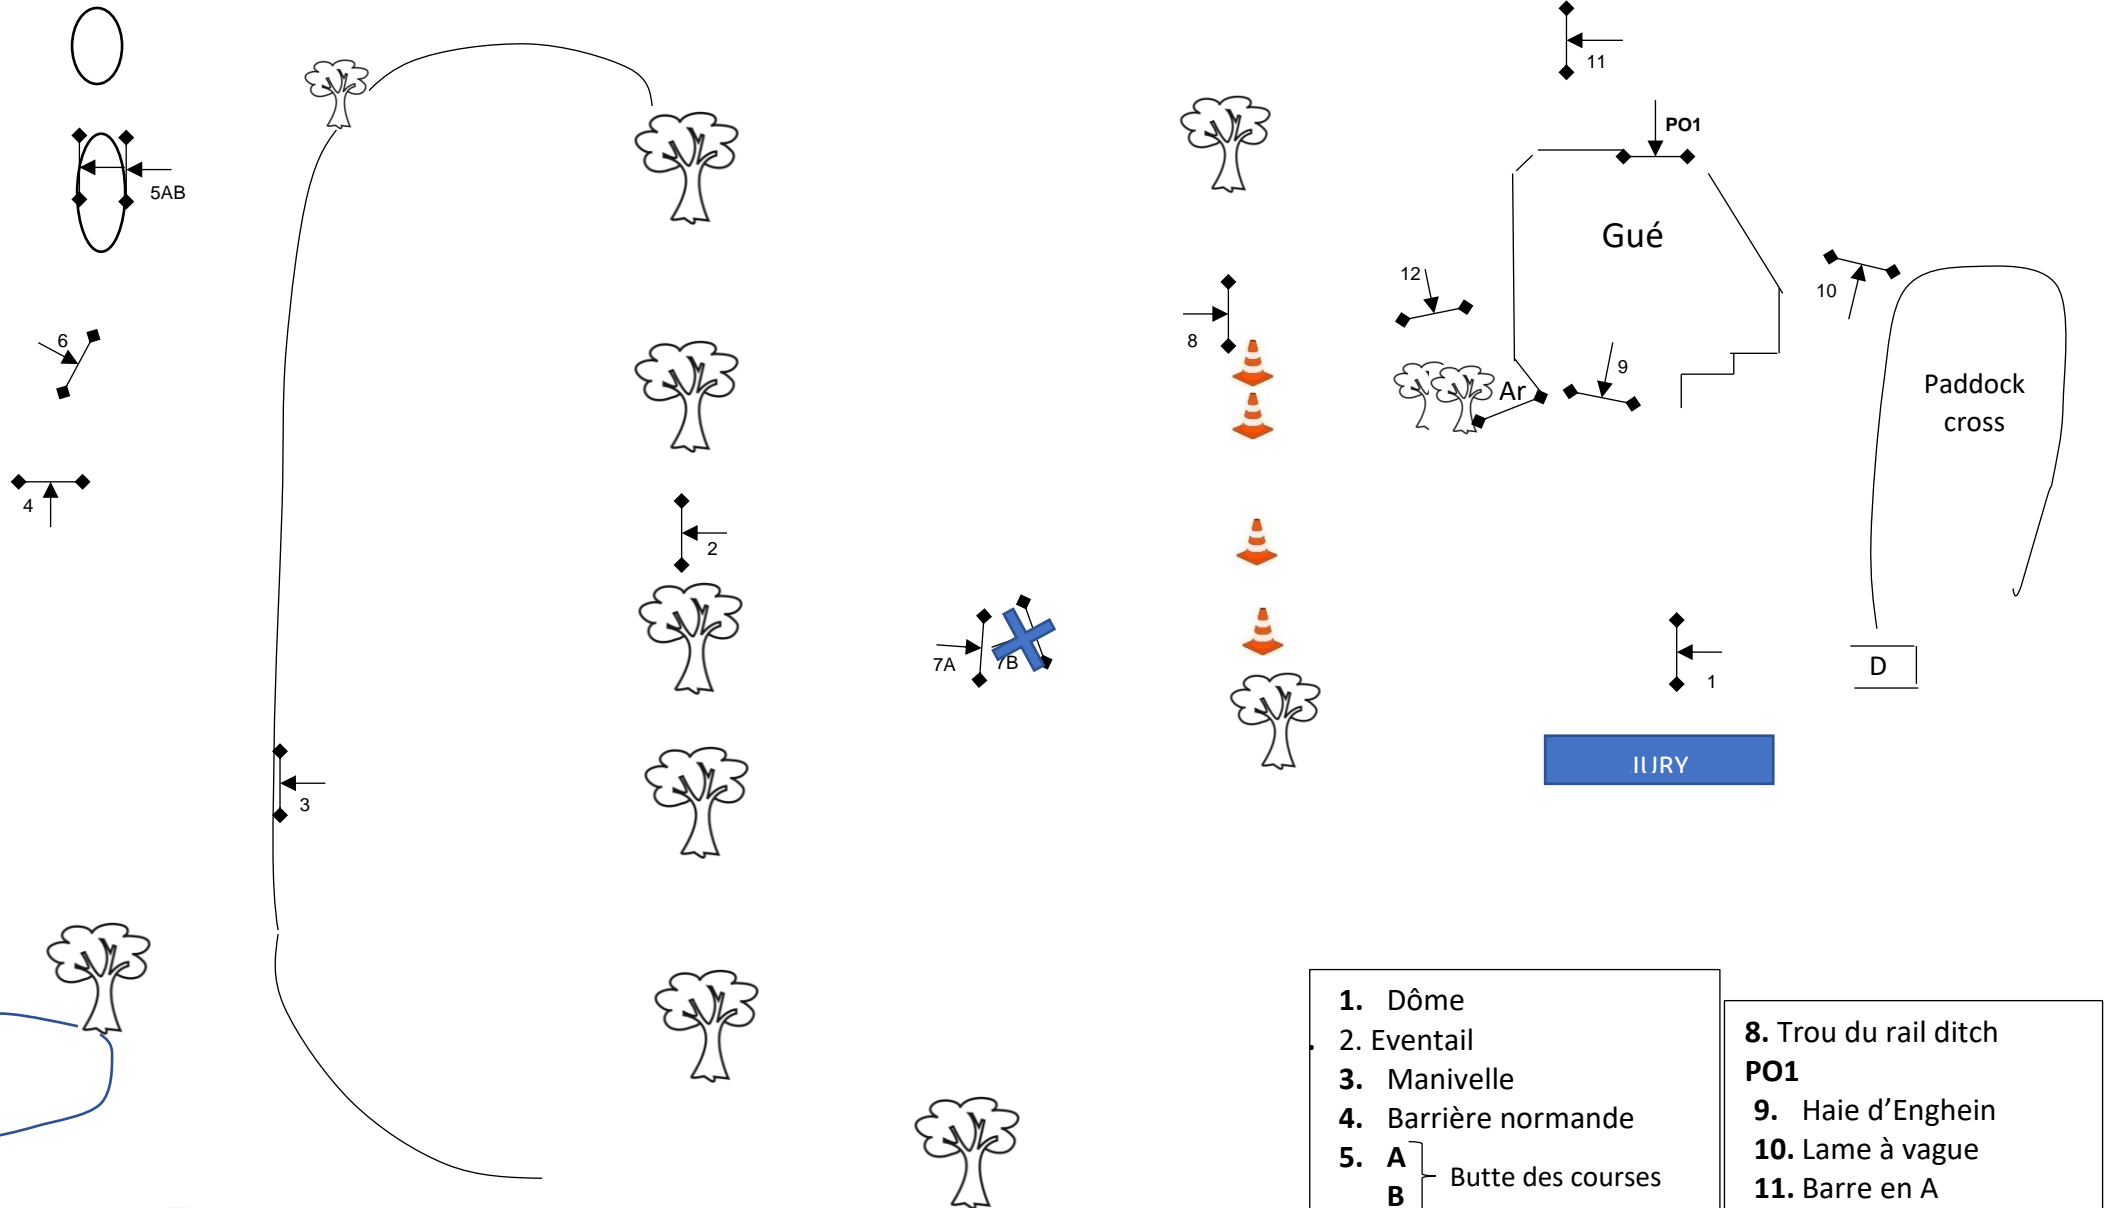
11

PO1

5AB

Gué

12

10

6

8

9

Ar

Paddock cross

4

2

7A

7B

1

D

JURY

3

1. Dôme
2. Eventail
3. Manivelle
4. Barrière normande
5. A
B
Butte des courses

8. Trou du rail ditch
PO1
9. Haie d'Enghein
10. Lame à vague
11. Barre en A